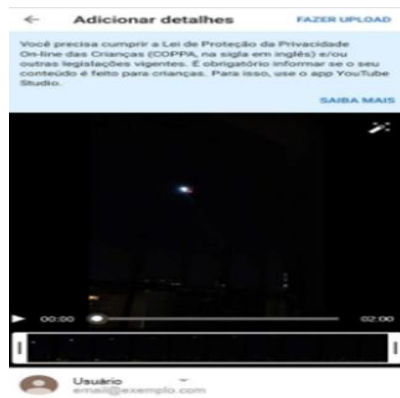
← Adicionar detalhes FAZER UPLOAD

Você precisa cumprir a Lei de Proteção da Privacidade On-line das Crianças (COPPA, na sigla em inglês) e/ou outras legislações vigentes. É obrigatório informar se o seu conteúdo é feito para crianças. Para isso, use o app YouTube Studio.

SAIBA MAIS

00:00 02:00

Usuário
email@exemplo.com